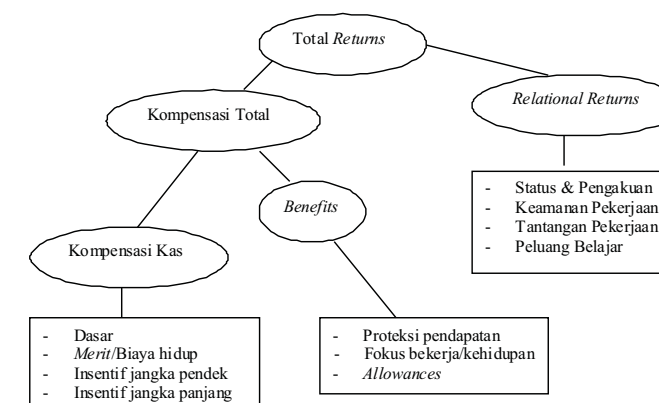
Total *Returns*

Kompensasi Total

*Relational Returns*

- Status & Pengakuan
- Keamanan Pekerjaan
- Tantangan Pekerjaan
- Peluang Belajar

*Benefits*

Kompensasi Kas

- Dasar
- *Merit*/Biaya hidup
- Insentif jangka pendek
- Insentif jangka panjang

- Proteksi pendapatan
- Fokus bekerja/kehidupan
- *Allowances*